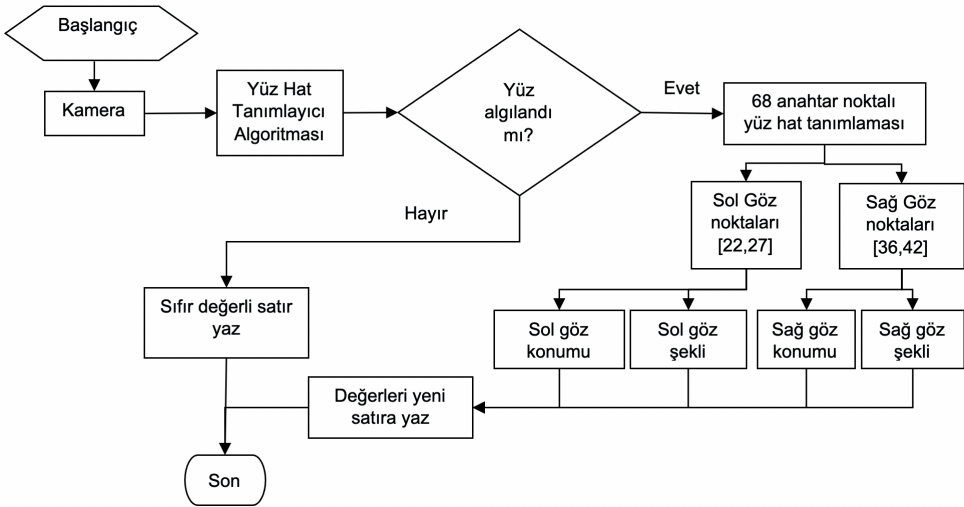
Başlangıç

Kamera

Yüz Hat Tanımlayıcı Algoritması

Yüz algılandı mı?

Evet

68 anahtar noktalı yüz hat tanımlaması

Sol Göz noktaları [22,27]

Sağ Göz noktaları [36,42]

Hayır

Sıfır değerli satır yaz

Sol göz konumu

Sol göz şekli

Sağ göz konumu

Sağ göz şekli

Değerleri yeni satıra yaz

Son